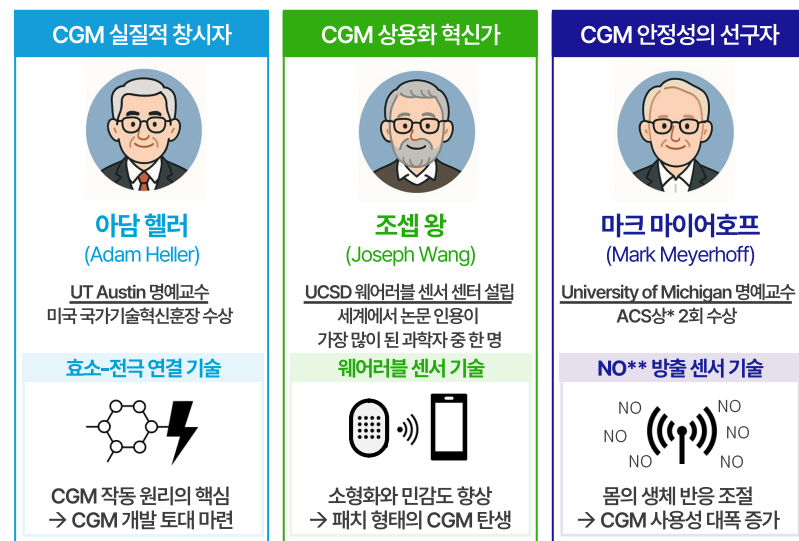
CGM 실질적 창시자

아담 헬러
(Adam Heller)

UT Austin 명예교수
미국 국가기술혁신훈장 수상

효소-전극 연결 기술

CGM 작동 원리의 핵심
→ CGM 개발 토대 마련

CGM 상용화 혁신가

조셉 왕
(Joseph Wang)

UCSD 웨어러블 센서 센터 설립
세계에서 논문 인용이
가장 많이 된 과학자 중 한 명

웨어러블 센서 기술

소형화와 민감도 향상
→ 패치 형태의 CGM 탄생

CGM 안정성의 선구자

마크 마이어호프
(Mark Meyerhoff)

University of Michigan 명예교수
ACS상* 2회 수상

NO** 방출 센서 기술

NO NO NO NO NO NO

몸의 생체 반응 조절
→ CGM 사용성 대폭 증가